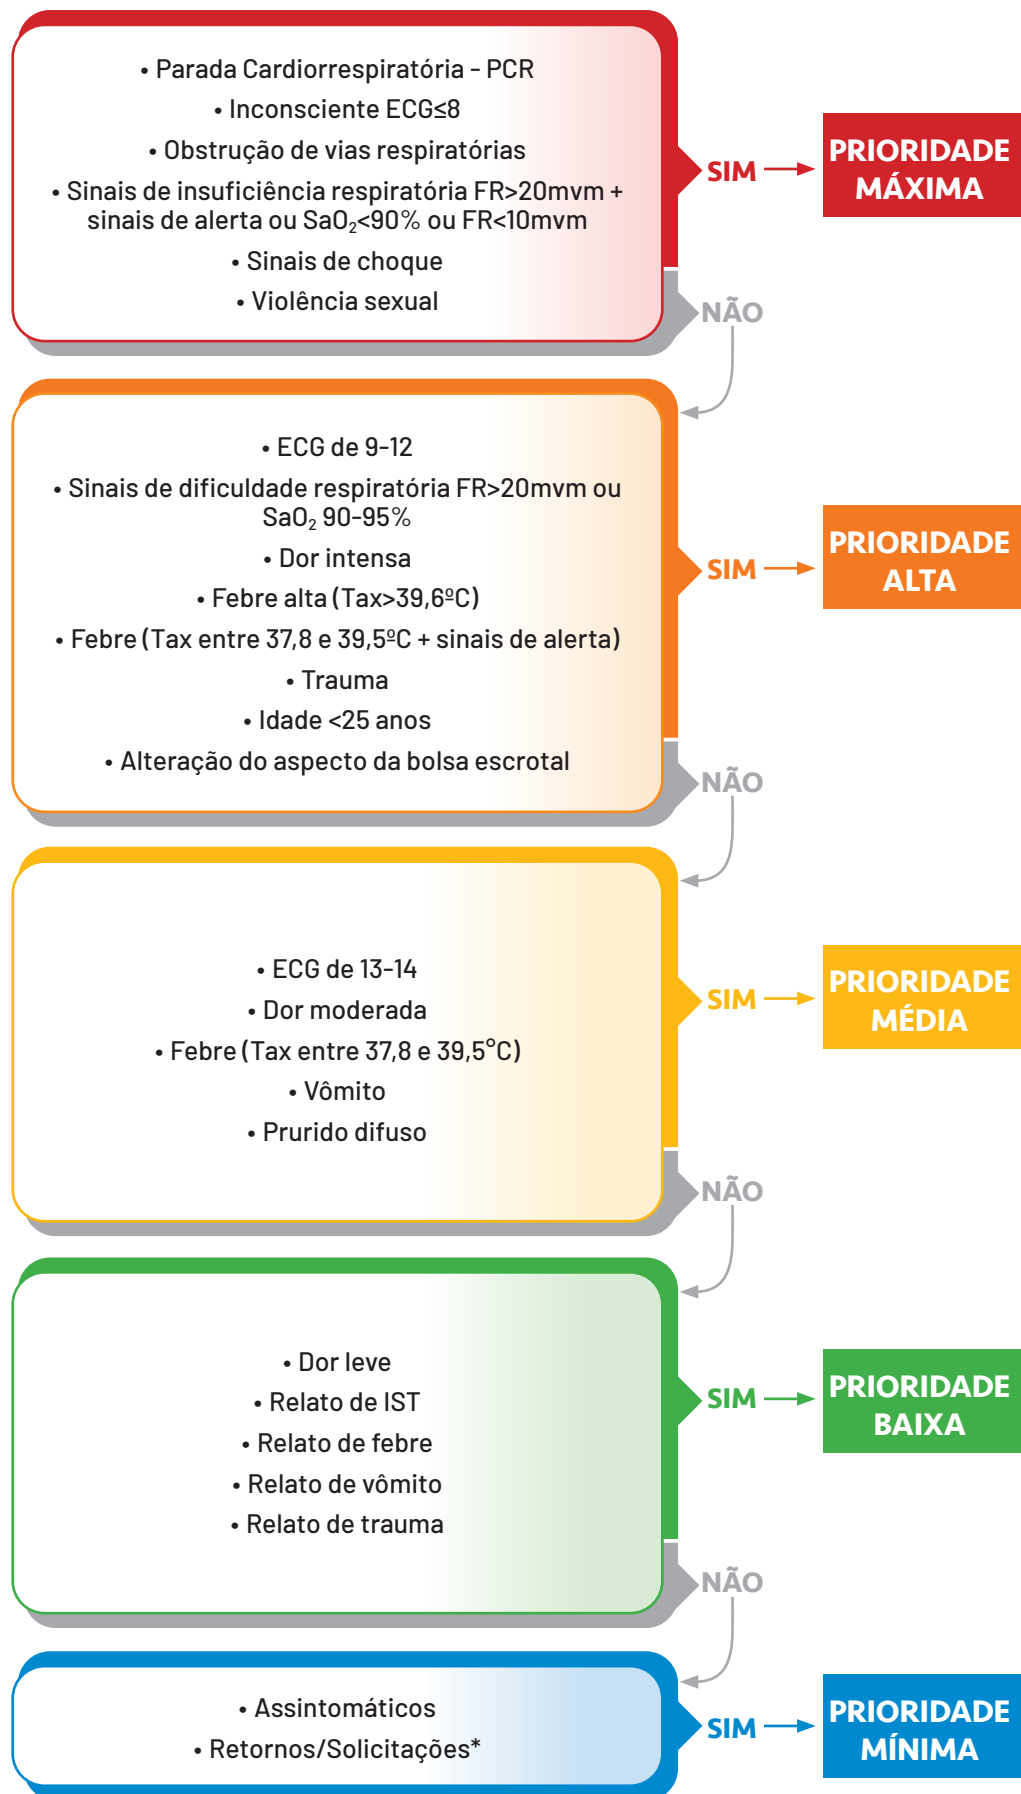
• Parada Cardiorrespiratória - PCR
• Inconsciente ECG≤8
• Obstrução de vias respiratórias
• Sinais de insuficiência respiratória FR>20mvm + sinais de alerta ou $SaO_2$<90% ou FR<10mvm
• Sinais de choque
• Violência sexual

SIM → PRIORIDADE MÁXIMA

NÃO

• ECG de 9-12
• Sinais de dificuldade respiratória FR>20mvm ou $SaO_2$ 90-95%
• Dor intensa
• Febre alta (Tax>39,6ºC)
• Febre (Tax entre 37,8 e 39,5ºC + sinais de alerta)
• Trauma
• Idade <25 anos
• Alteração do aspecto da bolsa escrotal

SIM → PRIORIDADE ALTA

NÃO

• ECG de 13-14
• Dor moderada
• Febre (Tax entre 37,8 e 39,5°C)
• Vômito
• Prurido difuso

SIM → PRIORIDADE MÉDIA

NÃO

• Dor leve
• Relato de IST
• Relato de febre
• Relato de vômito
• Relato de trauma

SIM → PRIORIDADE BAIXA

NÃO

• Assintomáticos
• Retornos/Solicitações*

SIM → PRIORIDADE MÍNIMA